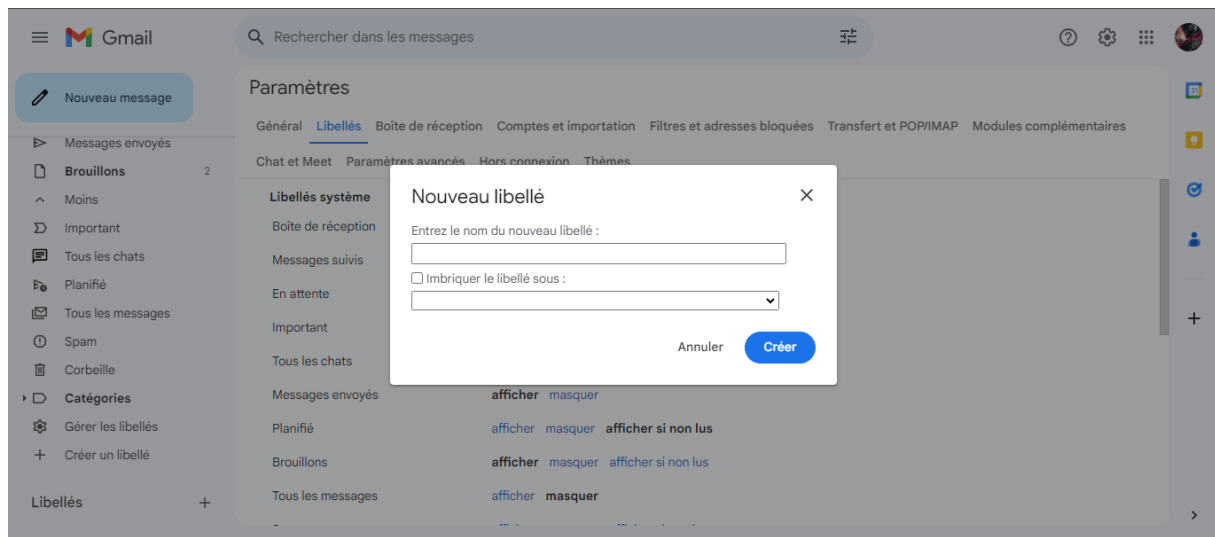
Gmail

Rechercher dans les messages

Nouveau message

Messages envoyés
Brouillons 2
Moins
Important
Tous les chats
Planifié
Tous les messages
Spam
Corbeille
Catégories
Gérer les libellés
Créer un libellé

Libellés +

Paramètres

Général Libellés Boîte de réception Comptes et importation Filtres et adresses bloquées Transfert et POP/IMAP Modules complémentaires

Chat et Meet Paramètres avancés Hors connexion Thèmes

Libellés système
Boîte de réception
Messages suivis
En attente
Important
Tous les chats
Messages envoyés afficher masquer
Planifié afficher masquer afficher si non lus
Brouillons afficher masquer afficher si non lus
Tous les messages afficher masquer

Nouveau libellé

Entrez le nom du nouveau libellé :

Imbriquer le libellé sous :

Annuler Créer